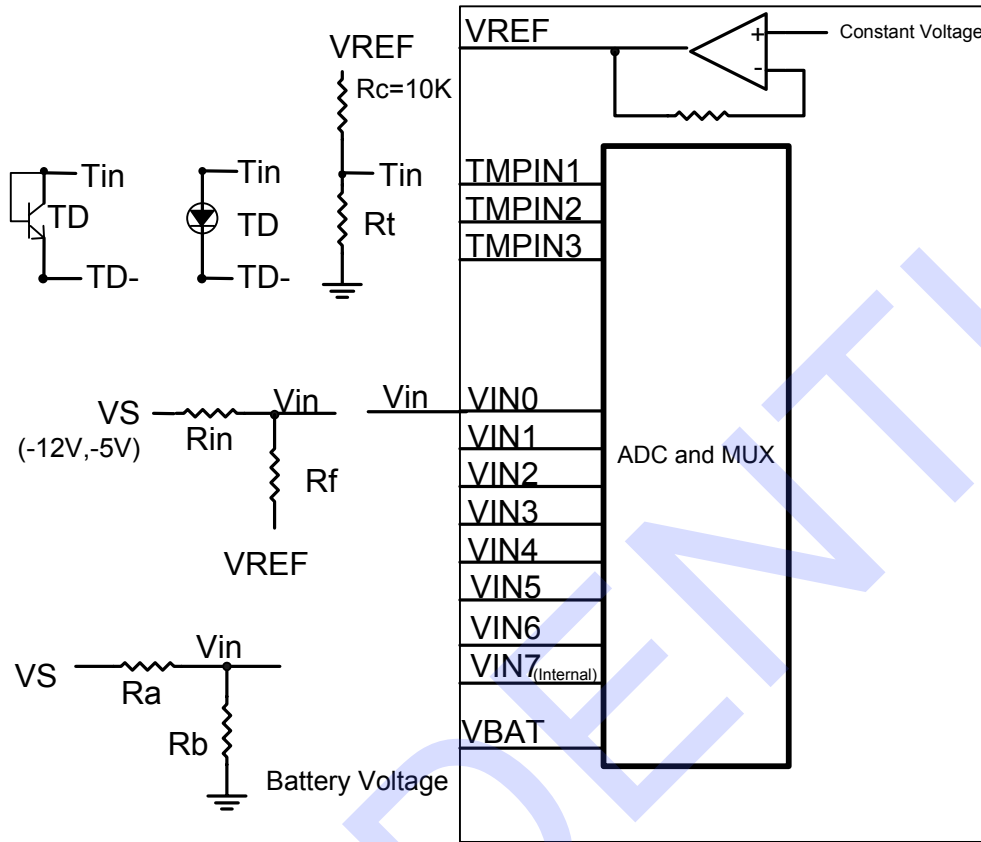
VREF
Rc=10K
Tin
TD
TD-
Tin
TD
TD-
Tin
Rt
VREF
Constant Voltage
TMPIN1
TMPIN2
TMPIN3
VS
(-12V,-5V)
Rin
Vin
Rf
VREF
Vin
VIN0
VIN1
VIN2
VIN3
VIN4
VIN5
VIN6
VIN7(Internal)
ADC and MUX
VS
Ra
Vin
Rb
Battery Voltage
VBAT